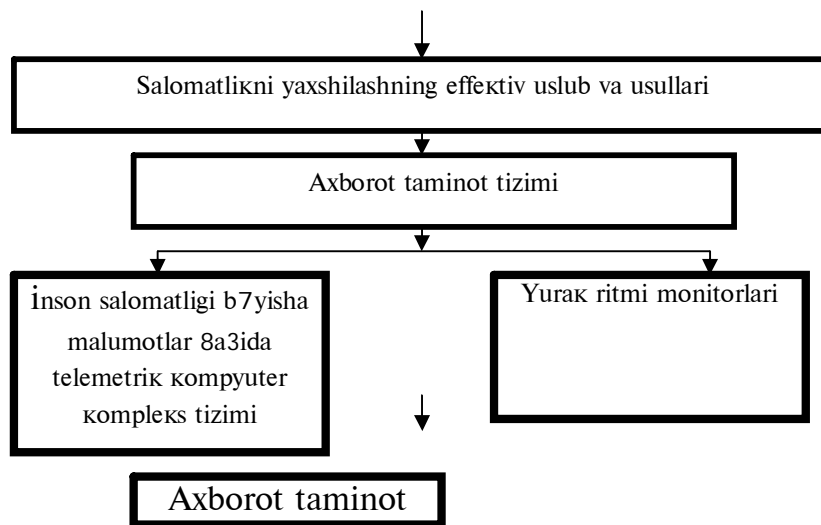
Salomatlikni yaxshilashning effektiv uslub va usullari

Axborot taminot tizimi

İnson salomatligi b7yisha malumotlar 8a3ida telemetrik kompyuter kompleks tizimi

Yurak ritmi monitorlari

Axborot taminot